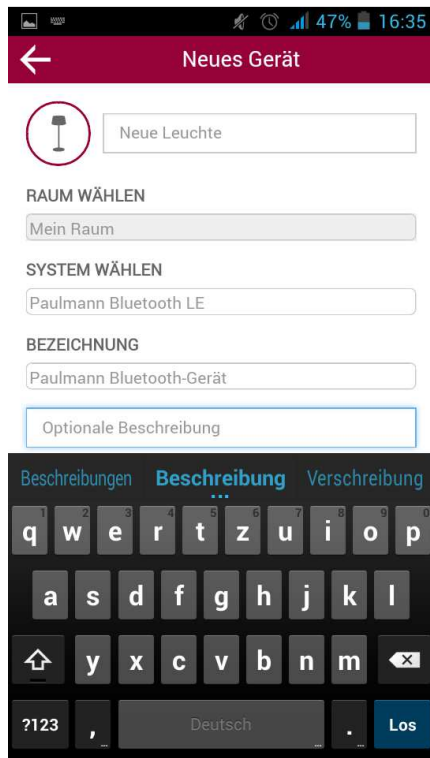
47% 16:35

Neues Gerät

Neue Leuchte

RAUM WÄHLEN

Mein Raum

SYSTEM WÄHLEN

Paulmann Bluetooth LE

BEZEICHNUNG

Paulmann Bluetooth-Gerät

Optionale Beschreibung

Beschreibungen Beschreibung Verschreibung

1 q 2 w 3 e 4 r 5 t 6 z 7 u 8 i 9 o 0 p

a s d f g h j k l

y x c v b n m

?123 , Deutsch . Los